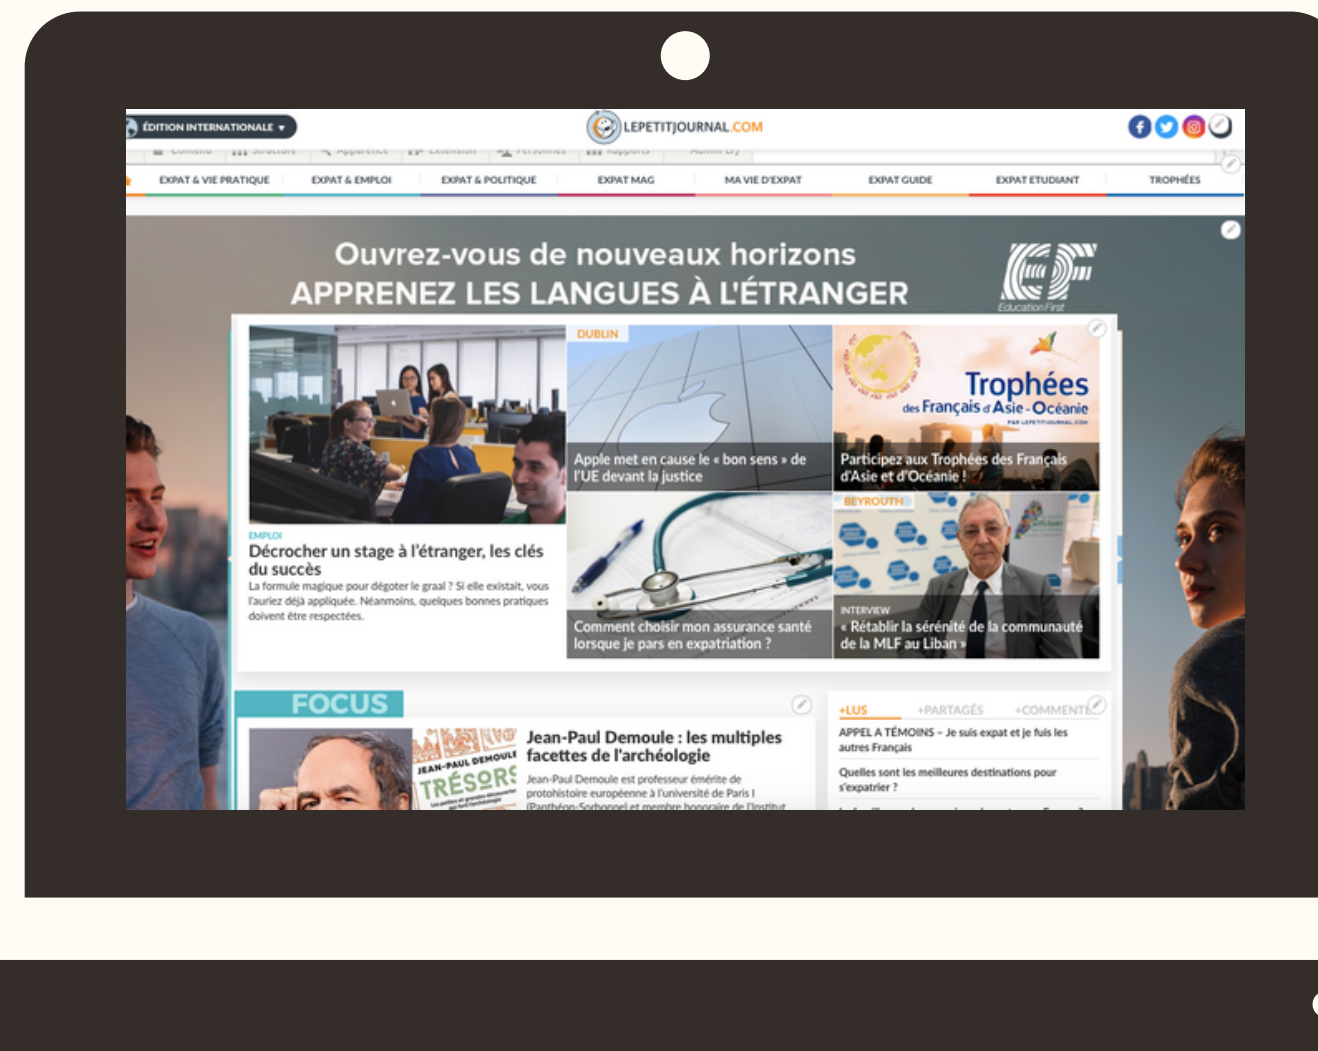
ÉDITION INTERNATIONALE ▾

LEPETITJOURNAL.COM

EXPAT & VIE PRATIQUE | EXPAT & EMPLOI | EXPAT & POLITIQUE | EXPAT MAG | MA VIE D'EXPAT | EXPAT GUIDE | EXPAT ETUDIANT | TROPHÉES

Ouvrez-vous de nouveaux horizons
APPRENEZ LES LANGUES À L'ÉTRANGER

EF Education First

EMPLOI
Décrocher un stage à l'étranger, les clés du succès
La formule magique pour dégoter le graal ? Si elle existait, vous l'auriez déjà appliquée. Néanmoins, quelques bonnes pratiques doivent être respectées.

DUBLIN
Apple met en cause le « bon sens » de l'UE devant la justice

Trophées des Français d'Asie - Océanie
PAR LEPETITJOURNAL.COM
Participez aux Trophées des Français d'Asie et d'Océanie !

Comment choisir mon assurance santé lorsque je pars en expatriation ?

BEYROUTH
INTERVIEW
« Rétablir la sérénité de la communauté de la MLF au Liban »

FOCUS

JEAN-PAUL DEMOULE
TRÉSORS

Jean-Paul Demoule : les multiples facettes de l'archéologie
Jean-Paul Demoule est professeur émérite de protohistoire européenne à l'université de Paris I (Panthéon-Sorbonne) et membre honoraire de l'Institut

+LUS +PARTAGÉS +COMMENTÉS

APPEL A TÉMOINS - Je suis expat et je fuis les autres Français

Quelles sont les meilleures destinations pour s'expatrier ?